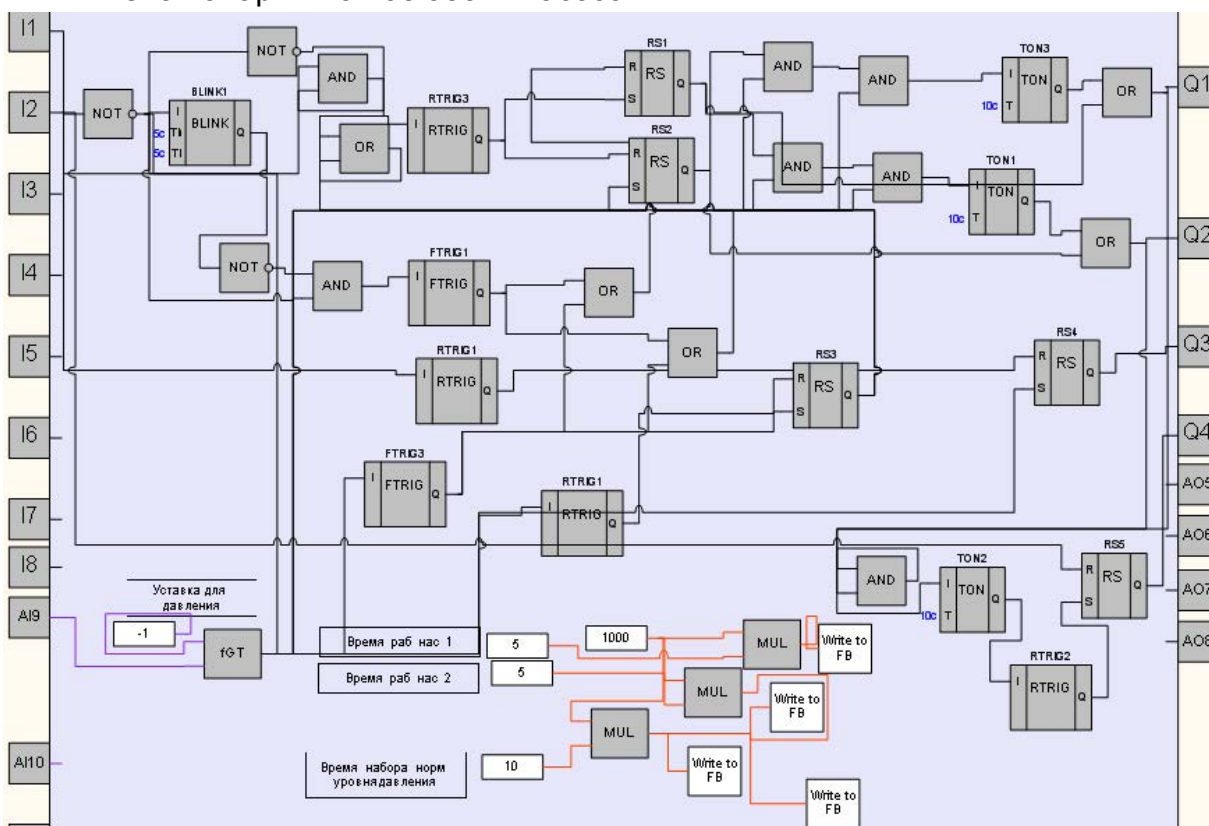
I1
I2
I3
I4
I5
I6
I7
I8
AI9
AI10

NOT
NOT
BLINK1
I
TH
TL
BLINK
Q
5c
5c
AND
OR
RTRIG3
I
RTRIG
Q
RS1
R
S
RS
Q
RS2
R
S
RS
Q
AND
AND
AND
AND
TON3
I
T
TON
Q
10c
TON1
I
T
TON
Q
10c
OR
OR
NOT
AND
FTRIG1
I
FTRIG
Q
OR
OR
RTRIG1
I
RTRIG
Q
RS3
R
S
RS
Q
RS4
R
S
RS
Q
FTRIG3
I
FTRIG
Q
RTRIG1
I
RTRIG
Q
AND
TON2
I
T
TON
Q
10c
RS5
R
S
RS
Q
RTRIG2
I
RTRIG
Q

Уставка для давления
-1
fGT
Время раб нас 1
Время раб нас 2
5
5
1000
MUL
MUL
MUL
Write to FB
Write to FB
Write to FB
Write to FB
Время набора норм уровнядавления
10

Q1
Q2
Q3
Q4
AO5
AO6
AO7
AO8